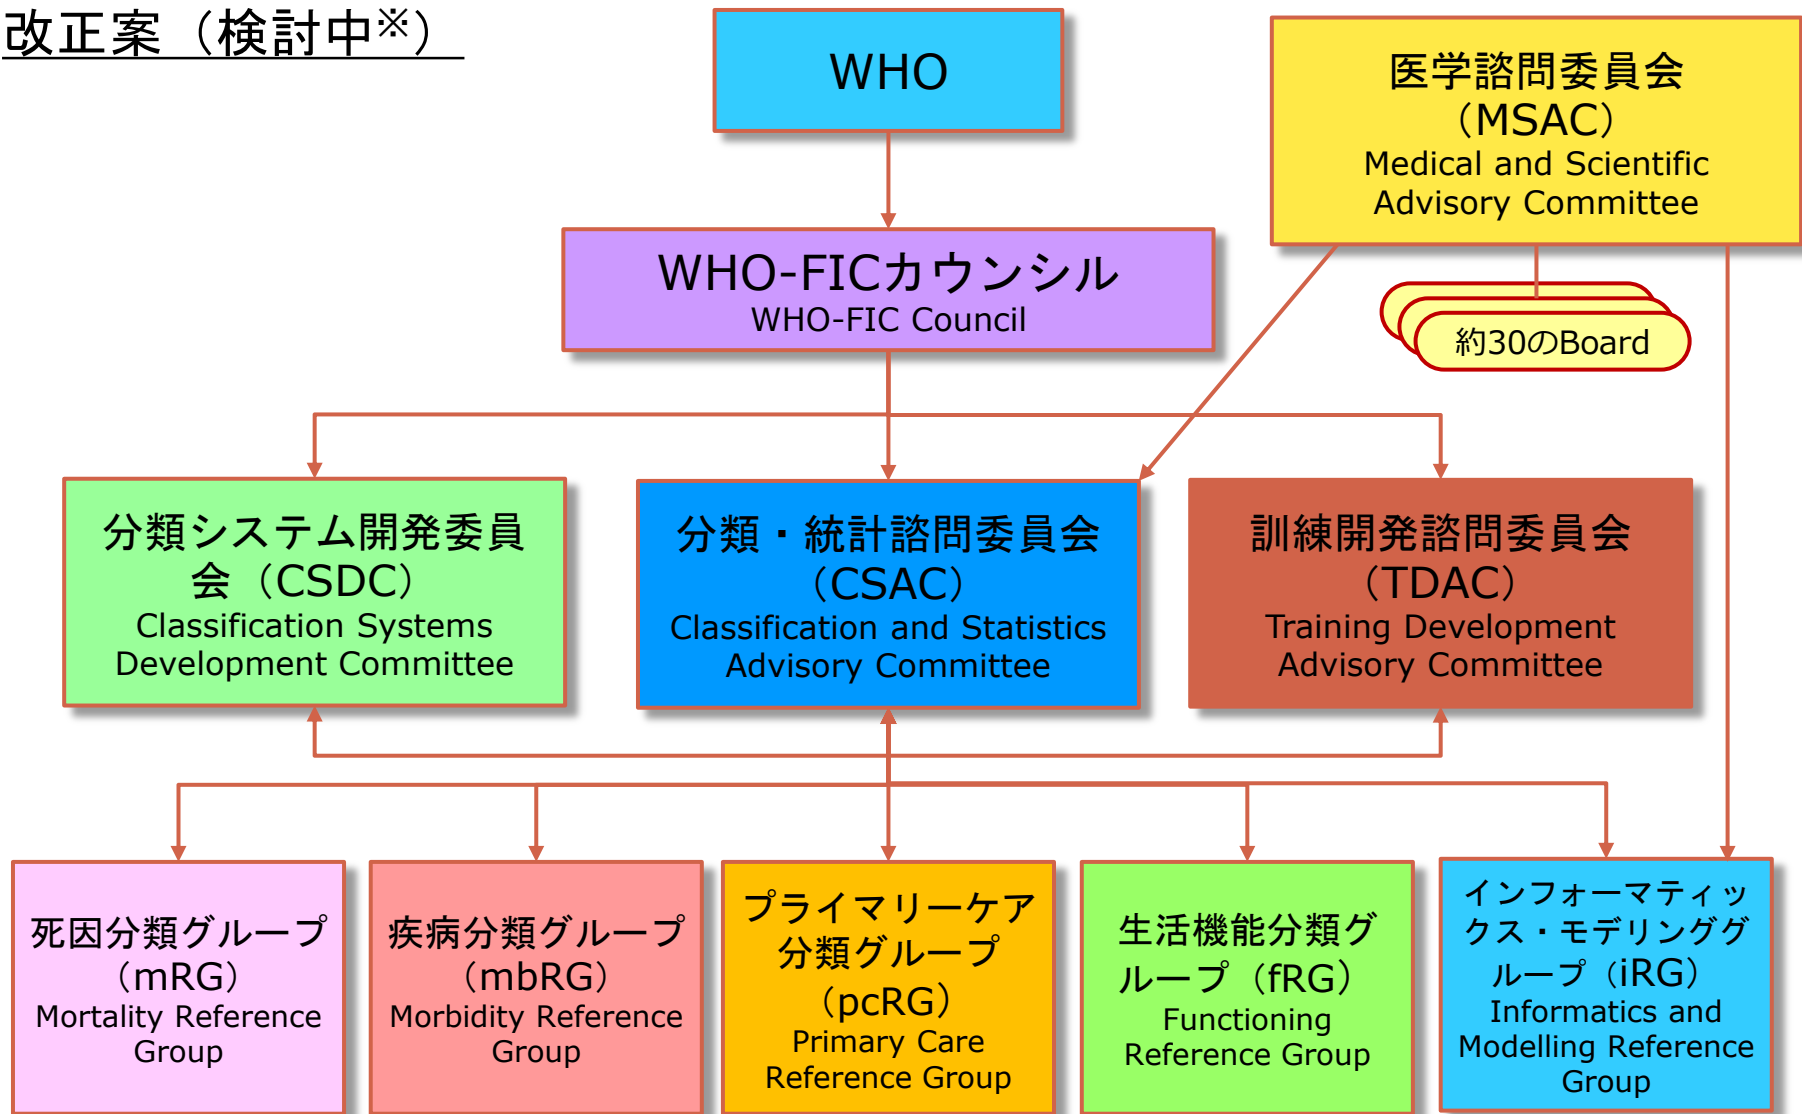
改正案（検討中※）

WHO

医学諮問委員会（MSAC）
Medical and Scientific Advisory Committee

WHO-FICカウンシル
WHO-FIC Council

約30のBoard

分類システム開発委員会（CSDC）
Classification Systems Development Committee

分類・統計諮問委員会（CSAC）
Classification and Statistics Advisory Committee

訓練開発諮問委員会（TDAC）
Training Development Advisory Committee

死因分類グループ（mRG）
Mortality Reference Group

疾病分類グループ（mbRG）
Morbidity Reference Group

プライマリーケア分類グループ（pcRG）
Primary Care Reference Group

生活機能分類グループ（fRG）
Functioning Reference Group

インフォーマティックス・モデリンググループ（iRG）
Informatics and Modelling Reference Group